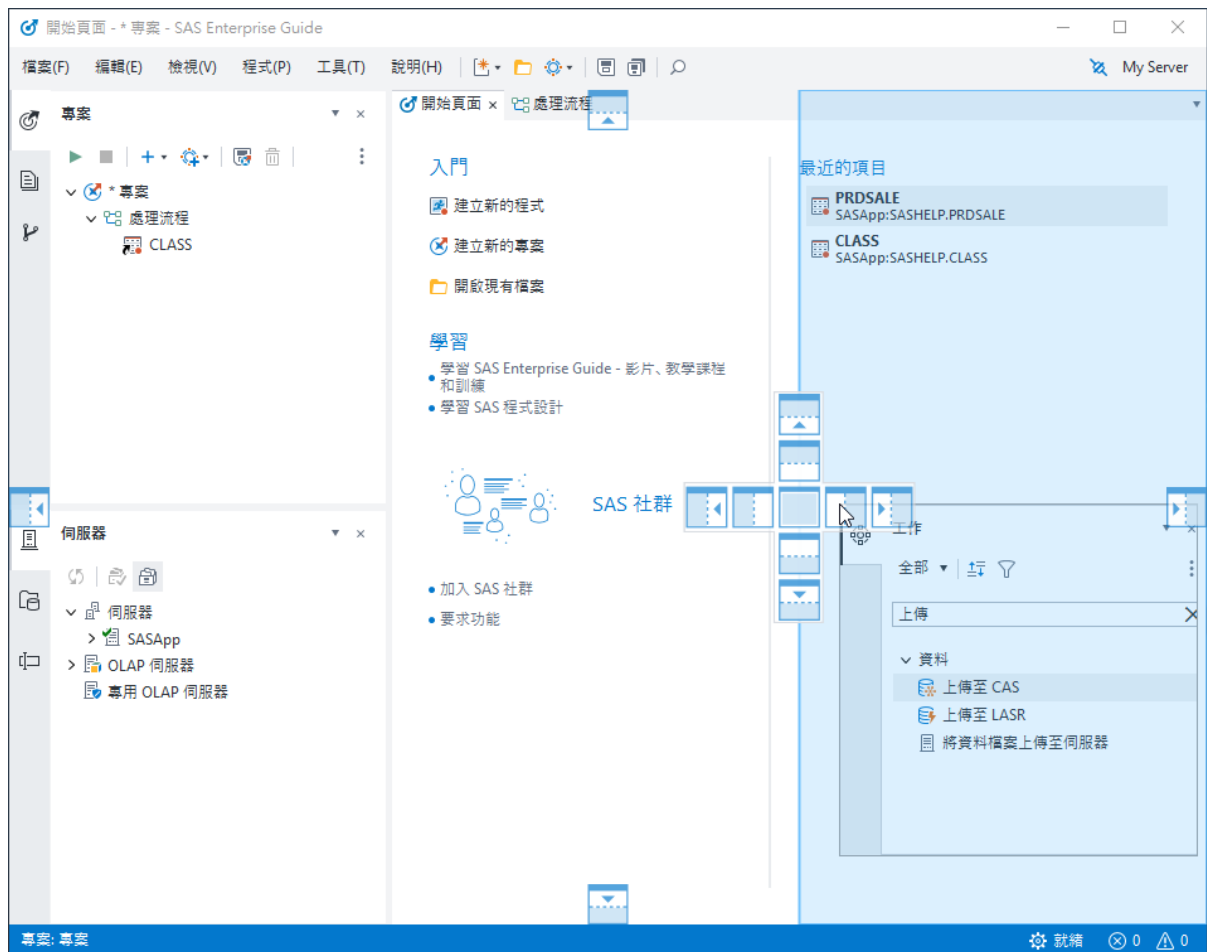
開始頁面 - * 專案 - SAS Enterprise Guide

檔案(F) 編輯(E) 檢視(V) 程式(P) 工具(T) 說明(H)

My Server

專案

* 專案
處理流程
CLASS

開始頁面 ×
處理流程

入門
建立新的程式
建立新的專案
開啟現有檔案

學習
• 學習 SAS Enterprise Guide - 影片、教學課程和訓練
• 學習 SAS 程式設計

SAS 社群

• 加入 SAS 社群
• 要求功能

最近的項目
PRDSALE
SASApp:SASHELP.PRDSALE
CLASS
SASApp:SASHELP.CLASS

伺服器

伺服器
SASApp
OLAP 伺服器
專用 OLAP 伺服器

工作
全部
上傳
資料
上傳至 CAS
上傳至 LASR
將資料檔案上傳至伺服器

專案: 專案
就緒 ⊗ 0 ⚠ 0